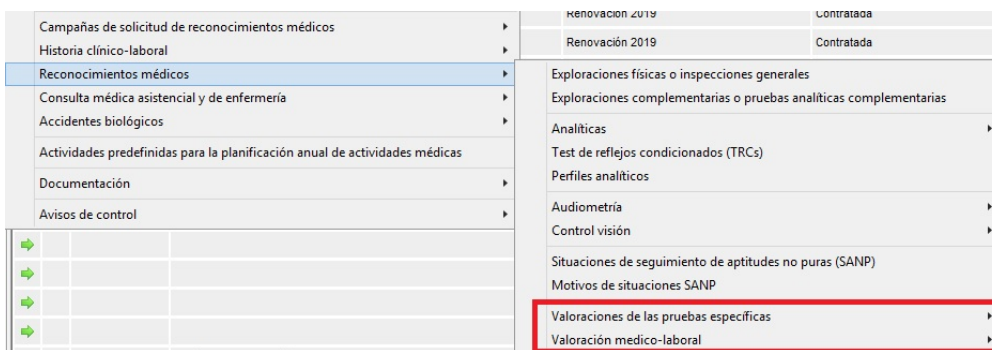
Renovación 2019 | Contratada
Renovación 2019 | Contratada

Campañas de solicitud de reconocimientos médicos
Historia clínico-laboral
Reconocimientos médicos
Consulta médica asistencial y de enfermería
Accidentes biológicos
Actividades predefinidas para la planificación anual de actividades médicas
Documentación
Avisos de control

Exploraciones físicas o inspecciones generales
Exploraciones complementarias o pruebas analíticas complementarias
Analíticas
Test de reflejos condicionados (TRCs)
Perfiles analíticos
Audiometría
Control visión
Situaciones de seguimiento de aptitudes no puras (SANP)
Motivos de situaciones SANP
Valoraciones de las pruebas específicas
Valoración medico-laboral